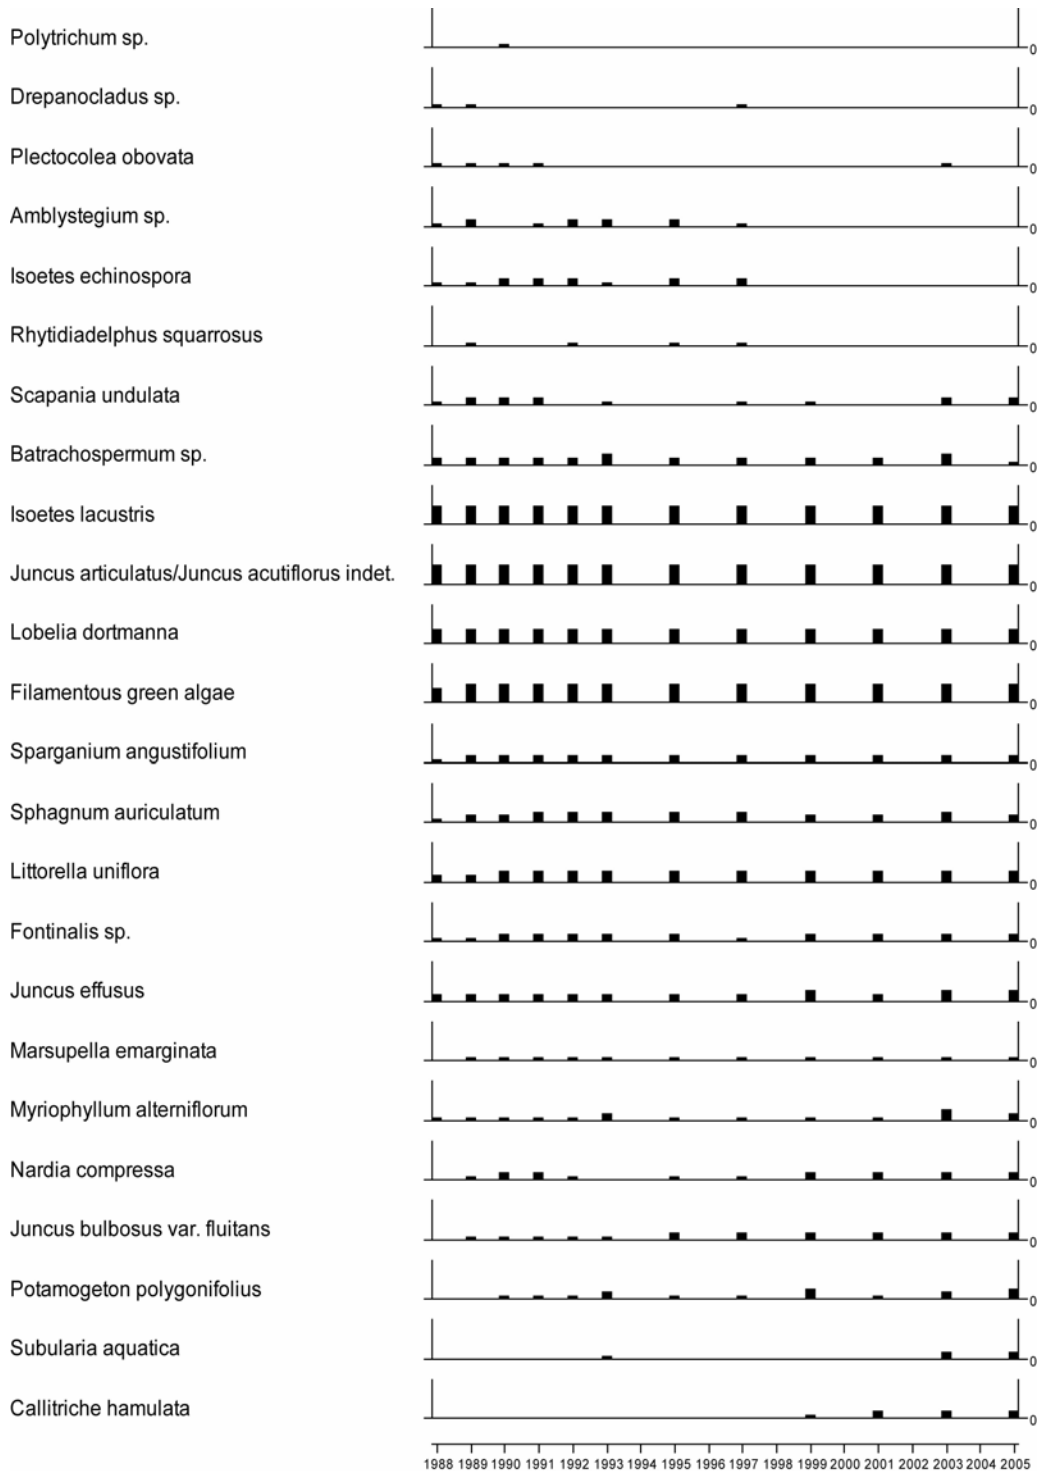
Polytrichum sp.
0
Drepanocladus sp.
0
Plectocolea obovata
0
Amblystegium sp.
0
Isoetes echinospora
0
Rhytidiadelphus squarrosus
0
Scapania undulata
0
Batrachospermum sp.
0
Isoetes lacustris
0
Juncus articulatus/Juncus acutiflorus indet.
0
Lobelia dortmanna
0
Filamentous green algae
0
Sparganium angustifolium
0
Sphagnum auriculatum
0
Littorella uniflora
0
Fontinalis sp.
0
Juncus effusus
0
Marsupella emarginata
0
Myriophyllum alterniflorum
0
Nardia compressa
0
Juncus bulbosus var. fluitans
0
Potamogeton polygonifolius
0
Subularia aquatica
0
Callitriche hamulata
0

1988 1989 1990 1991 1992 1993 1994 1995 1996 1997 1998 1999 2000 2001 2002 2003 2004 2005